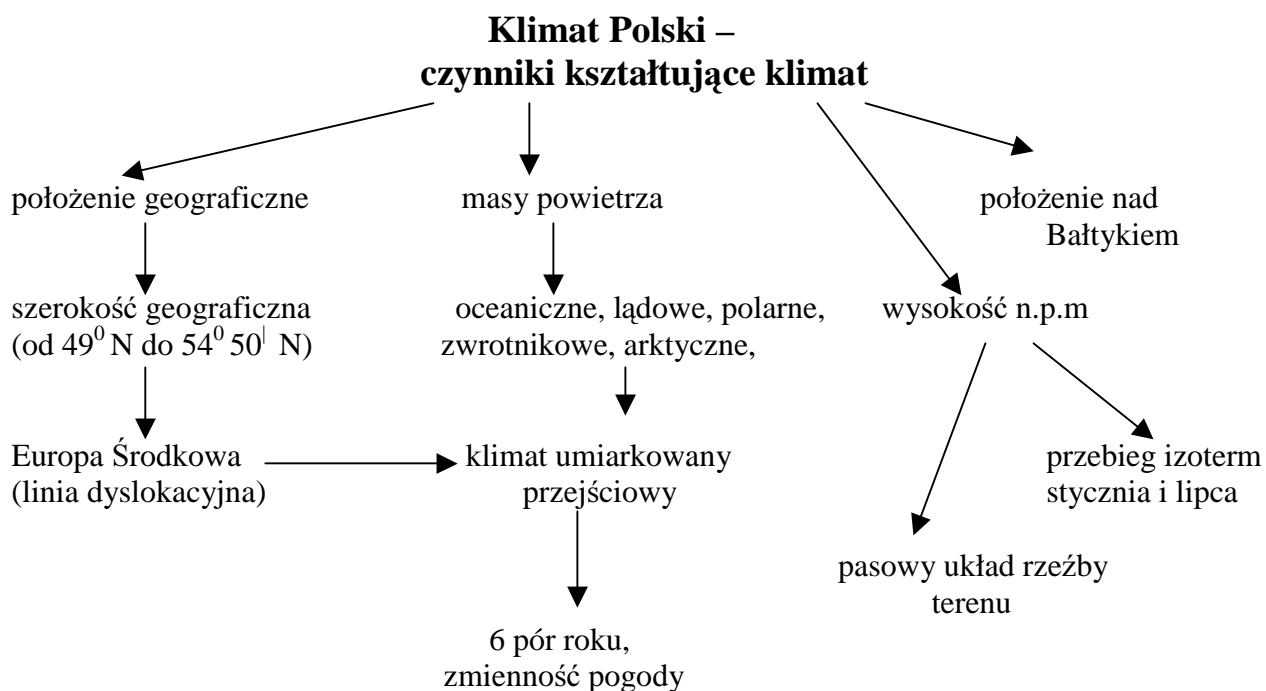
**Klimat Polski – czynniki kształtujące klimat**

położenie geograficzne

szerokość geograficzna (od $49^0$ N do $54^0 50^|$ N)

Europa Środkowa (linia dyslokacyjna)

masy powietrza

oceaniczne, lądowe, polarne, zwrotnikowe, arktyczne,

klimat umiarkowany przejściowy

6 pór roku, zmienność pogody

położenie nad Bałtykiem

wysokość n.p.m

przebieg izoterm stycznia i lipca

pasowy układ rzeźby terenu